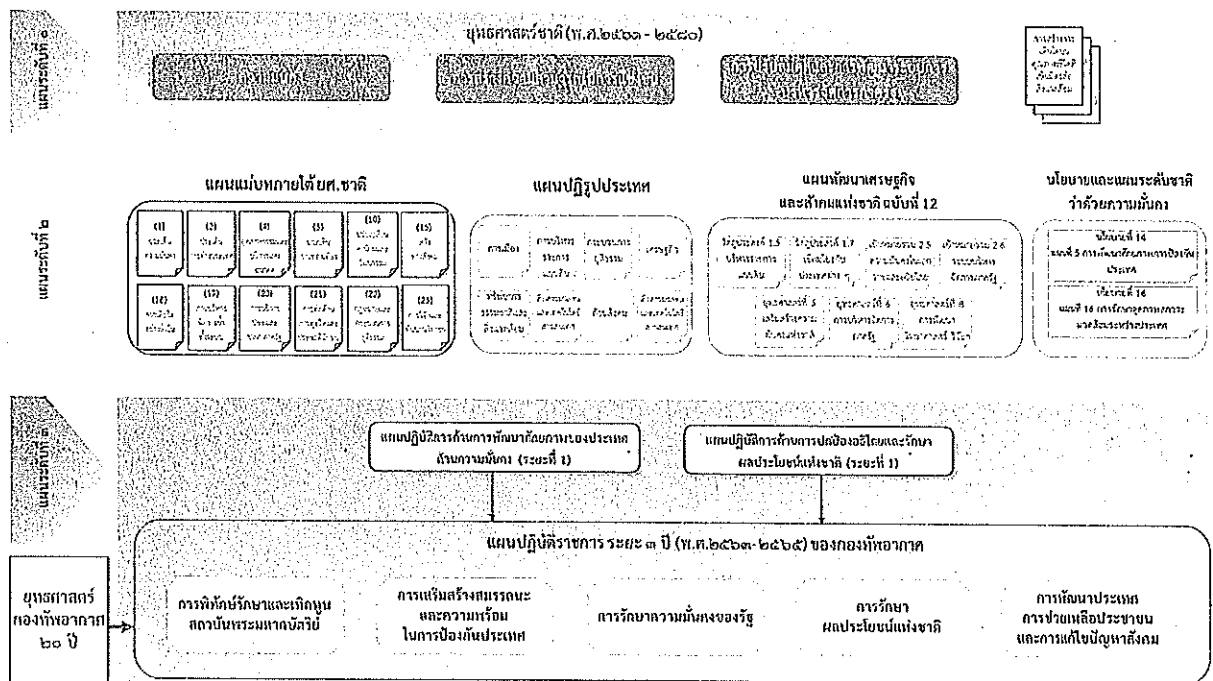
แผนระดับที่ ๑

ยุทธศาสตร์ชาติ (พ.ศ.๒๕๖๑ - ๒๕๘๐)

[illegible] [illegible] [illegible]

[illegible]

แผนระดับที่ ๒

แผนแม่บทภายใต้ยศ.ชาติ

(1) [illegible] (2) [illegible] (4) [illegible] (5) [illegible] (10) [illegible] (15) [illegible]

(18) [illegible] (19) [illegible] (20) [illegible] (21) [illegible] (22) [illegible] (23) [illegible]

แผนปฏิรูปประเทศ

การเมือง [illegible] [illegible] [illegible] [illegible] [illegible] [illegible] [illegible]

แผนพัฒนาเศรษฐกิจและสังคมแห่งชาติ ฉบับที่ 12

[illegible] 1.5 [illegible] 1.7 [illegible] 2.5 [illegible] 2.6 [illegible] ยุทธศาสตร์ที่ 5 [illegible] ยุทธศาสตร์ที่ 6 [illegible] ยุทธศาสตร์ที่ 8 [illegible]

นโยบายและแผนระดับชาติว่าด้วยความมั่นคง

นโยบายที่ 14 แผนที่ 5 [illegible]

นโยบายที่ 16 แผนที่ 16 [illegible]

แผนระดับที่ ๓

แผนปฏิบัติการด้านการพัฒนาศักยภาพของประเทศด้านความมั่นคง (ระยะที่ 1)

แผนปฏิบัติการด้านการปกป้องอธิปไตยและรักษาผลประโยชน์แห่งชาติ (ระยะที่ 1)

ยุทธศาสตร์กองทัพอากาศ ๒๐ ปี

แผนปฏิบัติราชการ ระยะ ๓ ปี (พ.ศ.๒๕๖๓-๒๕๖๕) ของกองทัพอากาศ

การพิทักษ์รักษาและเทิดทูนสถาบันพระมหากษัตริย์

การเสริมสร้างสมรรถนะและความพร้อมในการป้องกันประเทศ

การรักษาความมั่นคงของรัฐ

การรักษาผลประโยชน์แห่งชาติ

การพัฒนาประเทศ การช่วยเหลือประชาชนและการแก้ไขปัญหาสังคม